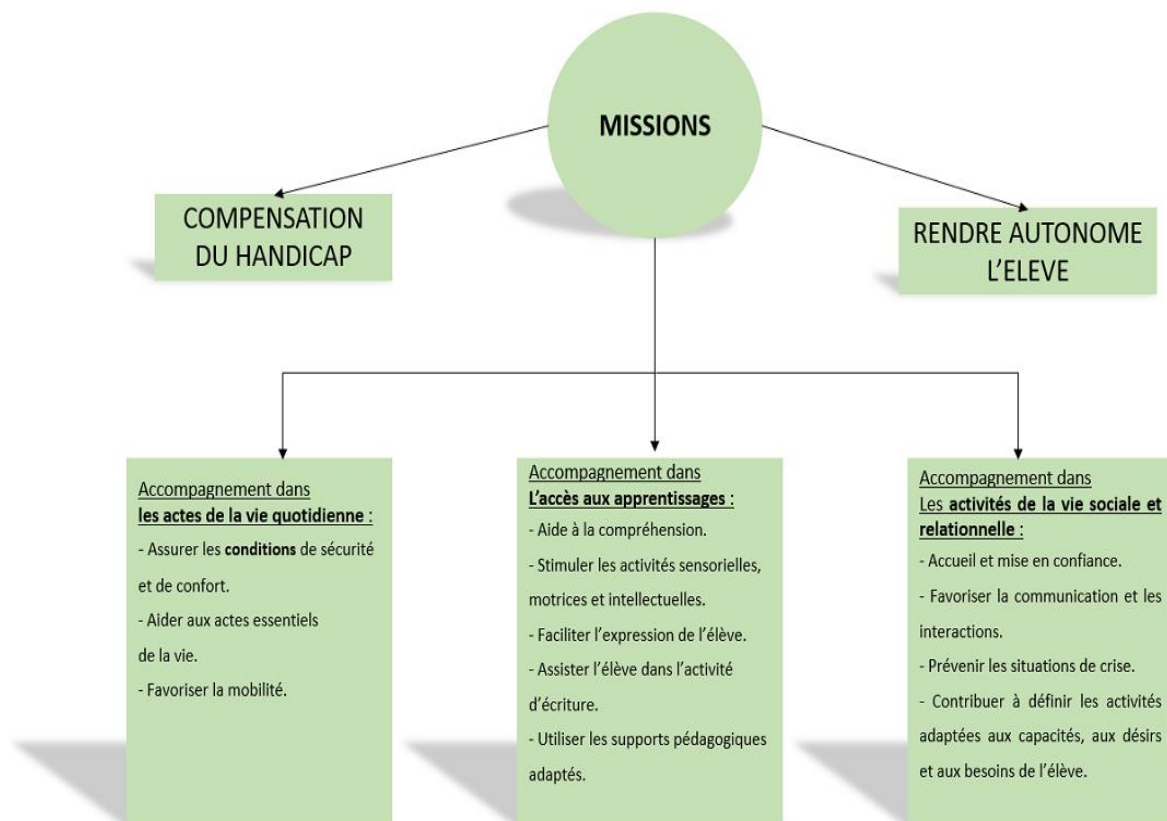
MISSIONS

COMPENSATION DU HANDICAP

RENDRE AUTONOME L'ELEVE

Accompagnement dans
les actes de la vie quotidienne :
- Assurer les conditions de sécurité et de confort.
- Aider aux actes essentiels de la vie.
- Favoriser la mobilité.

Accompagnement dans
L'accès aux apprentissages :
- Aide à la compréhension.
- Stimuler les activités sensorielles, motrices et intellectuelles.
- Faciliter l'expression de l'élève.
- Assister l'élève dans l'activité d'écriture.
- Utiliser les supports pédagogiques adaptés.

Accompagnement dans
Les activités de la vie sociale et relationnelle :
- Accueil et mise en confiance.
- Favoriser la communication et les interactions.
- Prévenir les situations de crise.
- Contribuer à définir les activités adaptées aux capacités, aux désirs et aux besoins de l'élève.